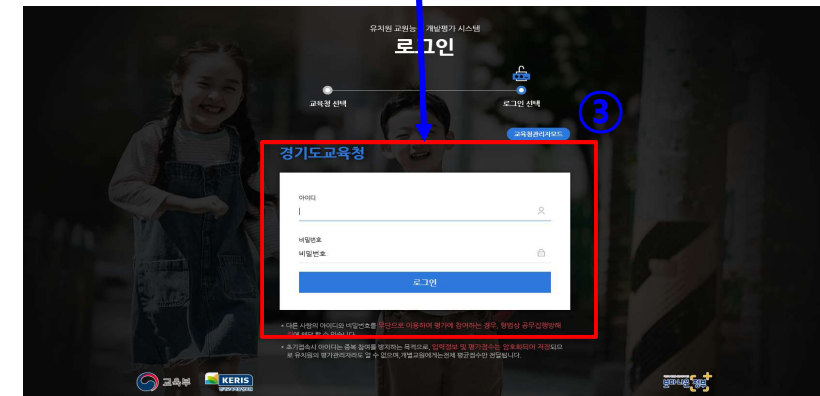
유치원 교원능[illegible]개발평가 시스템
로그인

교육청 선택
로그인 선택

③

교육청관리자모드

경기도교육청

아이디

비밀번호
비밀번호

로그인

• 다른 사람의 아이디와 비밀번호를 무단으로 이용하여 평가에 참여하는 경우, 형법상 공무집행방해 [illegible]

• 초기접속시 아이디는 중복 참여를 방지하는 목적으로, 입력정보 및 평가점수는 암호화되어 저장되므로 유치원의 평가관리자라도 알 수 없으며, 개별교원에게는 전체 평균점수만 전달됩니다.

교육부
KERIS
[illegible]